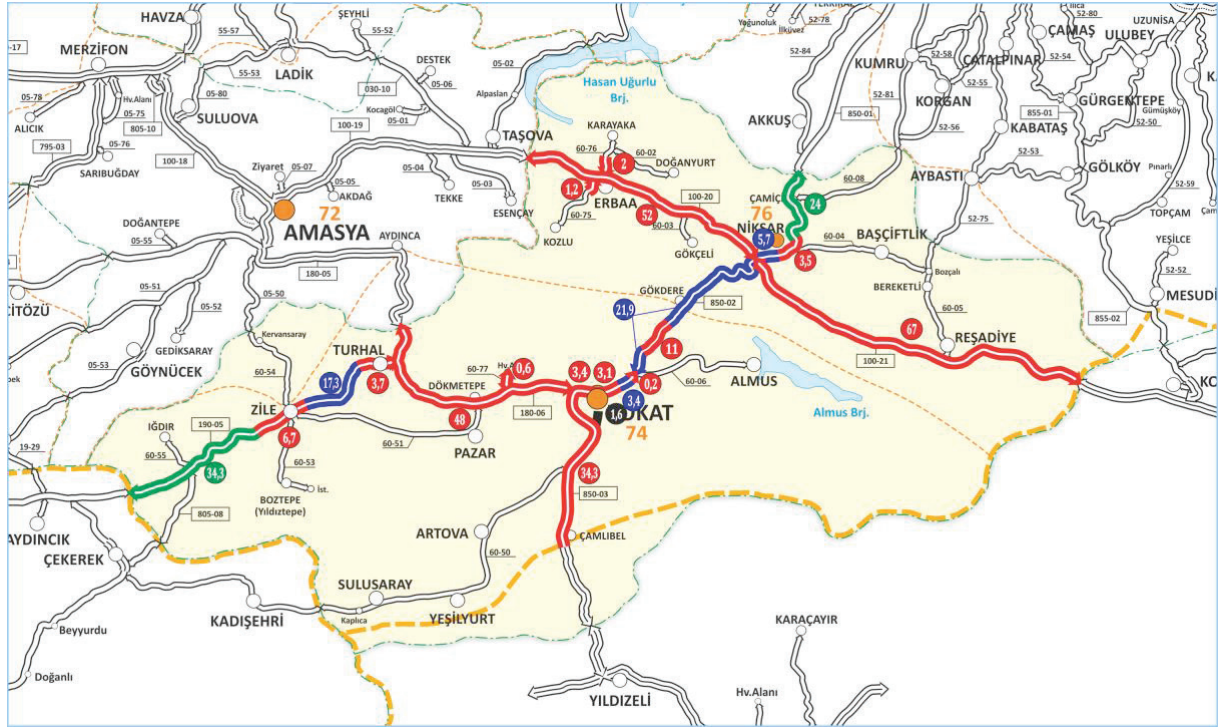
HAVZA
ŞEYHLİ
55-57
55-52
MERZİFON
LADİK
55-53
DESTEK
030-10
05-06
05-02
Yoğunoluk
İlkyürez
52-78
52-84
Ilıca
52-80
ÇAMAŞ
UZUNİSA
ULUBEY
Hasan Uğurlu Brj.
KUMRU
52-58
ÇATALPINAR
52-55
52-54
05-78
Hv.Alanı
05-75
05-80
805-10
SULUOVA
100-19
Kocagöl
05-01
Alpaslan
52-81
KORGAN
855-01
GÜRGENTEPE
ALICIK
795-03
05-76
SARIBUĞDAY
100-18
TAŞOVA
KARAYAKA
60-76
60-02
DOĞANYURT
AKKUŞ
850-01
52-56
KABATAŞ
Gümüşköy
52-50
Ziyaret
05-07
05-05
AKDAĞ
05-04
TEKKE
05-03
ESENÇAY
2
1,2
ERBAA
52
100-20
ÇAMİÇ
60-08
24
AYBASTI
52-53
GÖLKÖY
Pınarlı
52-59
TOPÇAM
72
AMASYA
AYDINCA
DOĞANTEPE
05-55
60-75
KOZLU
60-03
GÖKÇELİ
NİKSAR
76
5,7
60-04
BAŞÇİFTLİK
52-75
3,5
Boızçalı
YEŞİLCE
52-52
MESUDİ
180-05
05-51
05-52
05-50
GÖKDERE
850-02
21,9
BEREKETLİ
60-05
855-02
CİTÖZÜ
GEDİKSARAY
Kervansaray
60-54
TURHAL
60-77
Hv.A
0,6
3,4
3,1
11
67
REŞADİYE
100-21
05-53
GÖYNÜCEK
17,3
3,7
DÖKMETEPE
0,2
60-06
ALMUS
ZİLE
190-05
6,7
48
180-06
3,4
1,6
OKAT
74
Almus Brj.
İĞDİR
60-55
60-51
PAZAR
19-29
34,3
60-53
34,3
850-03
BOZTEPE
(Yıldıztepe)
İst.
805-08
AYDINCIK
ÇEKEREK
ARTOVA
60-50
ÇAMLIBEL
SULUSARAY
KADIŞEHRİ
Kaplıca
YEŞİLYURT
KARAÇAYIR
Beyyurdu
Doğanlı
YILDIZELİ
Hv.Alanı